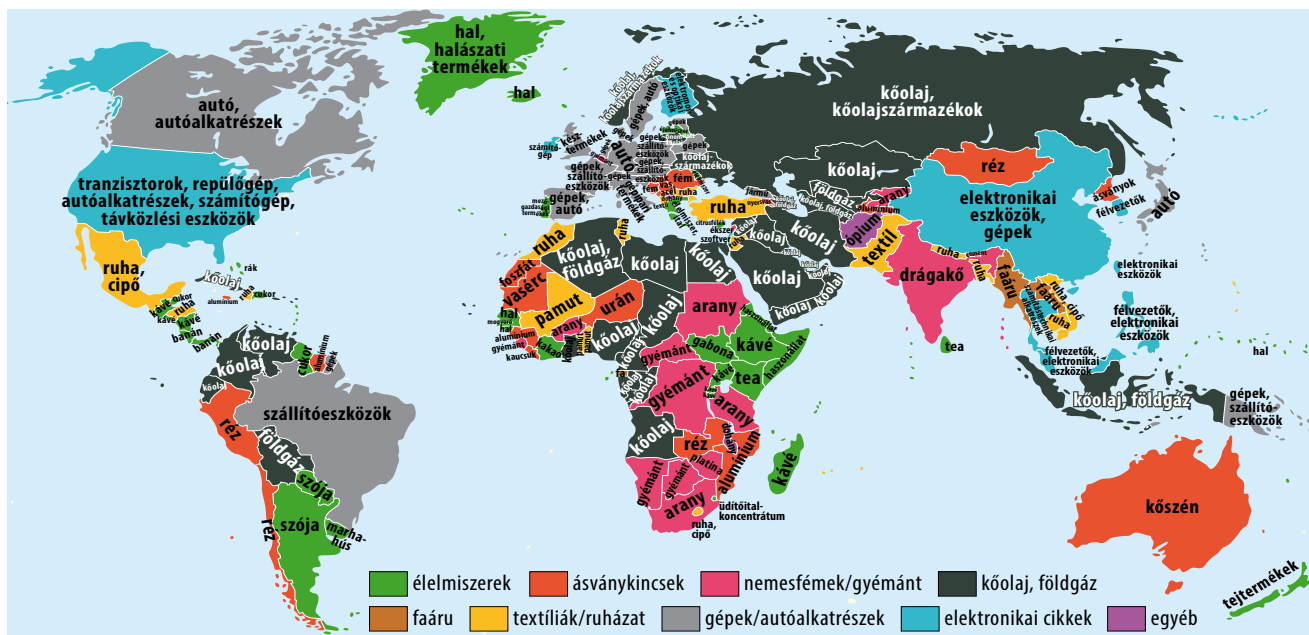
hal, halászati termékek

hal

autó, autóalkatrészek

tranzisztorok, repülőgép, autóalkatrészek, számítógép, távközlési eszközök

ruha, cipő

kőolaj

rák

cukor

alumínium

cukor

kávé

ruha

kávé

banán

banán

kőolaj

kőolaj

cukor

alumínium

arany

kőolaj

szállítóeszközök

réz

földgáz

szója

réz

szója

marhahús

kőolaj, kőolajszármazékok

kőolaj

réz

arany

elektronikai eszközök, gépek

ásványok

félvezetők

autó

ópium

textil

ruha

drágakő

faáru

ruha, cipő

ruha

tea

elektronikai eszközök

félvezetők, elektronikai eszközök

félvezetők, elektronikai eszközök

hal

kőolaj, földgáz

gépek, szállítóeszközök

kőszén

tejtermékek

ruha

autó

gépek

fém

gépek

szállítóeszközök

gépek, autó

számítógép

készterméket

ruha

kőolaj, földgáz

kőolaj

kőolaj

foszfát

vasérc

pamut

urán

arany

hal

arany

kakaó

kőolaj

kőolaj

kőolaj

kávé

gabona

tea

gyémánt

gyémánt

arany

kőolaj

réz

platina

alumínium

kávé

gyémánt

arany

üdítőital-koncentrátum

ruha, cipő

kőolaj

kőolaj

kőolaj

kőolaj

kőolaj

kőolaj

élelmiszerek

ásványkincsek

nemesfémek/gyémánt

kőolaj, földgáz

faáru

textíliák/ruházat

gépek/autóalkatrészek

elektronikai cikkek

egyéb